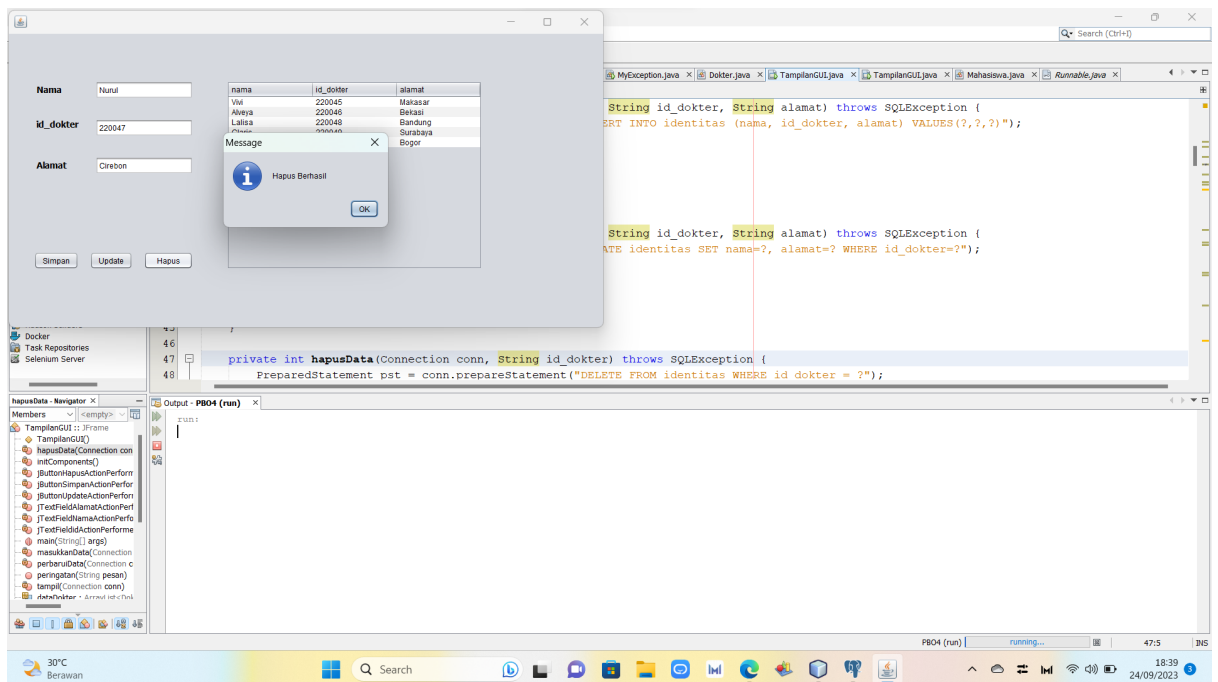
Search (Ctrl+I)

MyException.java × Dokter.java × TampilanGUI.java × TampilanGUI.java × Mahasiswa.java × Runnable.java ×

Nama Nurul

id_dokter 220047

Alamat Cirebon

| nama | id_dokter | alamat |
|---|---|---|
| Vivi | 220045 | Makasar |
| Alveya | 220046 | Bekasi |
| Lalisa | 220048 | Bandung |
| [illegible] | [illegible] | Surabaya |
| | | Bogor |

Message

Hapus Berhasil

OK

Simpan Update Hapus

String id_dokter, String alamat) throws SQLException {
ERT INTO identitas (nama, id_dokter, alamat) VALUES(?,?,?)");

String id_dokter, String alamat) throws SQLException {
ATE identitas SET nama=?, alamat=? WHERE id_dokter=?");

45 }
46
47 private int hapusData(Connection conn, String id_dokter) throws SQLException {
48 PreparedStatement pst = conn.prepareStatement("DELETE FROM identitas WHERE id_dokter = ?");

Docker
Task Repositories
Selenium Server

hapusData - Navigator ×
Members <empty>
TampilanGUI :: JFrame
TampilanGUI()
hapusData(Connection con
initComponents()
jButtonHapusActionPerform
jButtonSimpanActionPerfor
jButtonUpdateActionPerfor
jTextFieldAlamatActionPerf
jTextFieldNamaActionPerfo
jTextFieldidActionPerforme
main(String[] args)
masukkanData(Connection
perbaruiData(Connection c
peringatan(String pesan)
tampil(Connection conn)
dataDokter : ArrayList<Dok

Output - PBO4 (run) ×
run:

PBO4 (run) running... 47:5 INS

30°C Berawan Search 18:39 24/09/2023